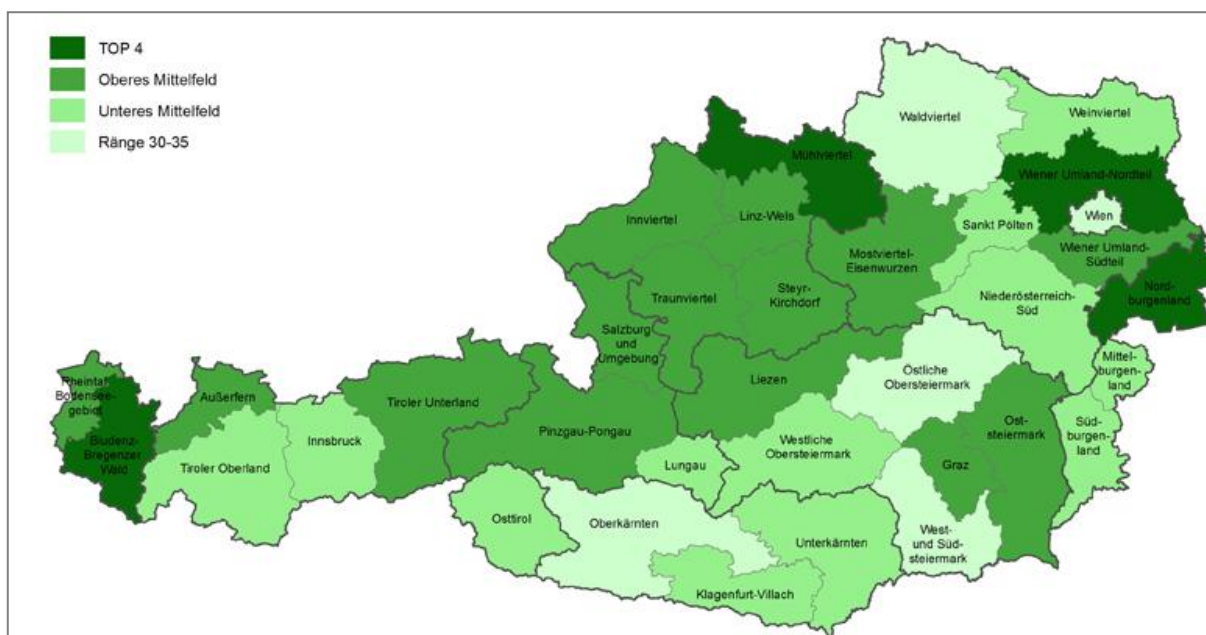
TOP 4
Oberes Mittelfeld
Unteres Mittelfeld
Ränge 30-35

Waldviertel
Weinviertel
Mühlviertel
Wiener Umland-Nordteil
Wien
Innviertel
Linz-Wels
Sankt Pölten
Wiener Umland-Südteil
Mostviertel-Eisenwurzen
Nord-burgenland
Traunviertel
Steyr-Kirchdorf
Niederösterreich-Süd
Salzburg und Umgebung
Mittel-burgen-land
Östliche Obersteiermark
Liezen
Rheintal-Bodensee-gebiet
Außerfern
Tiroler Unterland
Ost-steiermark
Bludenz-Bregenzer Wald
Innsbruck
Pinzgau-Pongau
Süd-burgen-land
Westliche Obersteiermark
Tiroler Oberland
Graz
Lungau
Osttirol
Oberkärnten
Unterkärnten
West- und Süd-steiermark
Klagenfurt-Villach